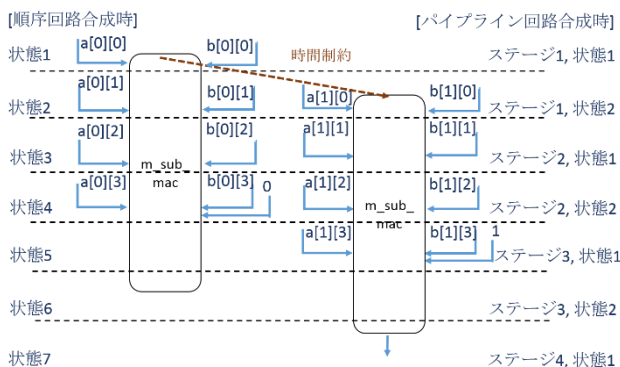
[順序回路合成時]

[パイプライン回路合成時]

時間制約

状態1
a[0][0]
b[0][0]
ステージ1, 状態1

状態2
a[0][1]
b[0][1]
a[1][0]
b[1][0]
ステージ1, 状態2

状態3
a[0][2]
b[0][2]
a[1][1]
b[1][1]
ステージ2, 状態1

m_sub_mac

状態4
a[0][3]
b[0][3]
0
a[1][2]
b[1][2]
ステージ2, 状態2

m_sub_mac

状態5
a[1][3]
b[1][3]
1
ステージ3, 状態1

状態6
ステージ3, 状態2

状態7
ステージ4, 状態1